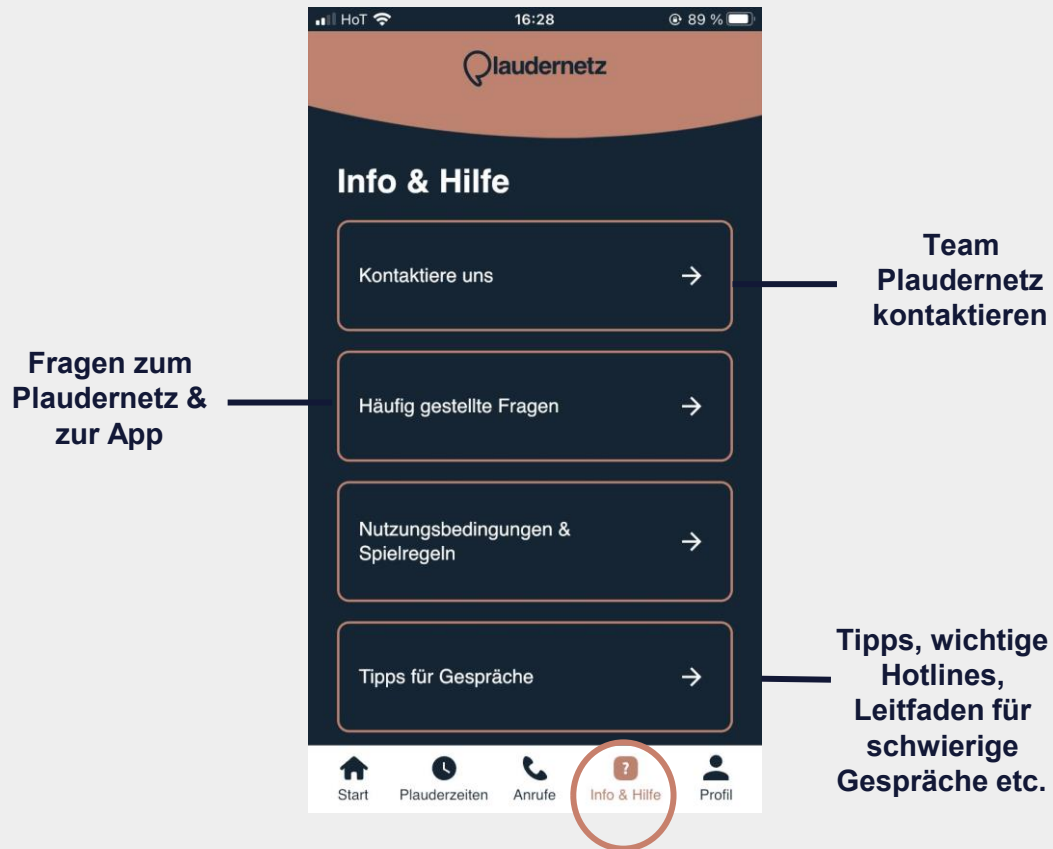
HoT 16:28 89 %

Plaudernetz

Info & Hilfe

Kontaktiere uns →

Team Plaudernetz kontaktieren

Fragen zum Plaudernetz & zur App

Häufig gestellte Fragen →

Nutzungsbedingungen & Spielregeln →

Tipps für Gespräche →

Tipps, wichtige Hotlines, Leitfaden für schwierige Gespräche etc.

Start Plauderzeiten Anrufe ? Info & Hilfe Profil